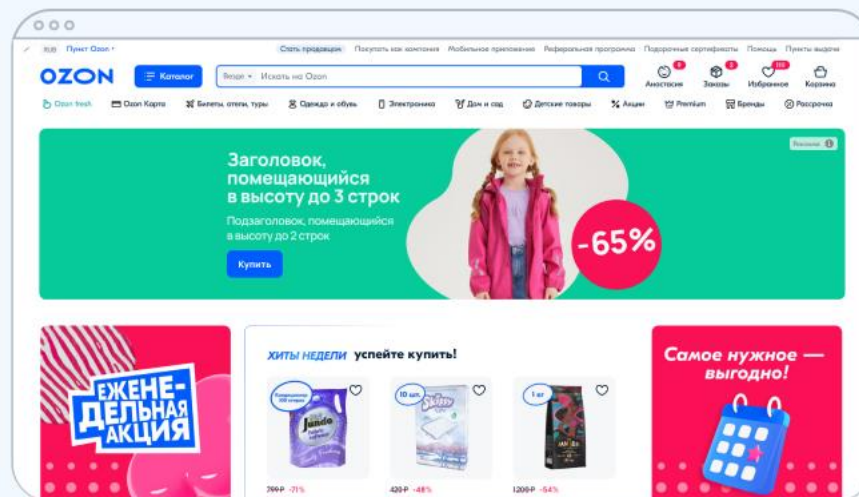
RUB Пункт Ozon

Стать продавцом Покупать как компания Мобильное приложение Реферальная программа Подарочные сертификаты Помощь Пункты выдачи

OZON

Каталог

Везде Искать на Ozon

Апостасия Заказы Избранное Корзина

Ozon fresh Ozon Карта Билеты, отели, туры Одежда и обувь Электроника Дом и сад Детские товары Акции Premium Бренды Рассрочка

Реклама

Заголовок, помещающийся в высоту до 3 строк

Подзаголовок, помещающийся в высоту до 2 строк

Купить

-65%

ЕЖЕНЕДЕЛЬНАЯ АКЦИЯ

ХИТЫ НЕДЕЛИ успейте купить!

10 шт.

1 кг

799 ₽ -71%

420 ₽ -48%

1200 ₽ -54%

Самое нужное — выгодно!